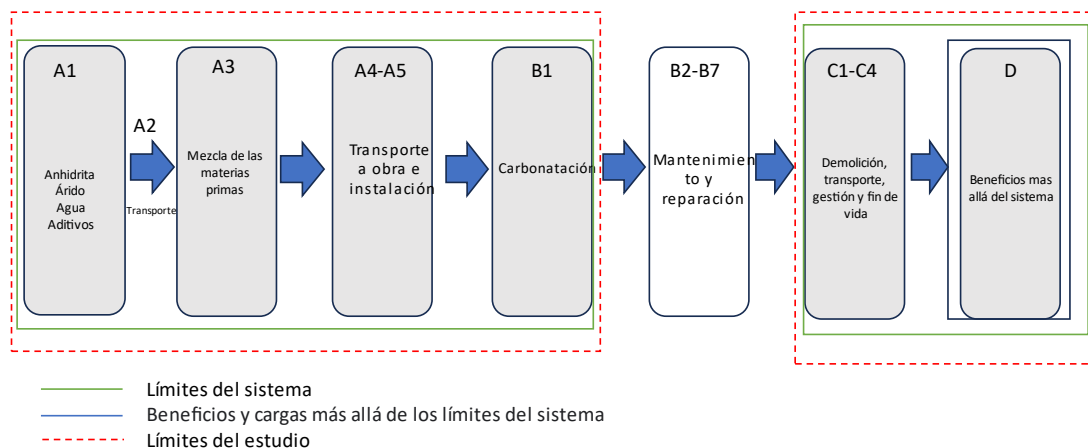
A1

Anhidrita
Árido
Agua
Aditivos

A2

Transporte

A3

Mezcla de las materias primas

A4-A5

Transporte a obra e instalación

B1

Carbonatación

B2-B7

Mantenimiento y reparación

C1-C4

Demolición, transporte, gestión y fin de vida

D

Beneficios mas allá del sistema

Límites del sistema
Beneficios y cargas más allá de los límites del sistema
Límites del estudio